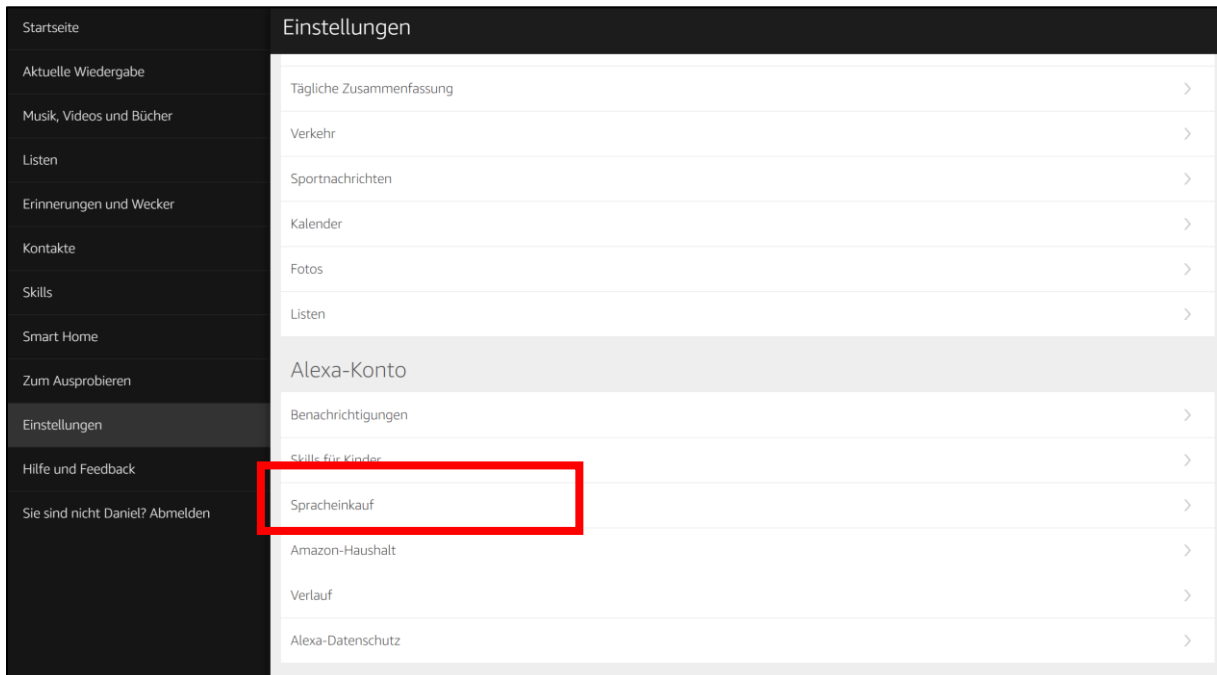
Startseite
Aktuelle Wiedergabe
Musik, Videos und Bücher
Listen
Erinnerungen und Wecker
Kontakte
Skills
Smart Home
Zum Ausprobieren
Einstellungen
Hilfe und Feedback
Sie sind nicht Daniel? Abmelden

Einstellungen

Tägliche Zusammenfassung
Verkehr
Sportnachrichten
Kalender
Fotos
Listen

Alexa-Konto

Benachrichtigungen
Skills für Kinder
Spracheinkauf
Amazon-Haushalt
Verlauf
Alexa-Datenschutz